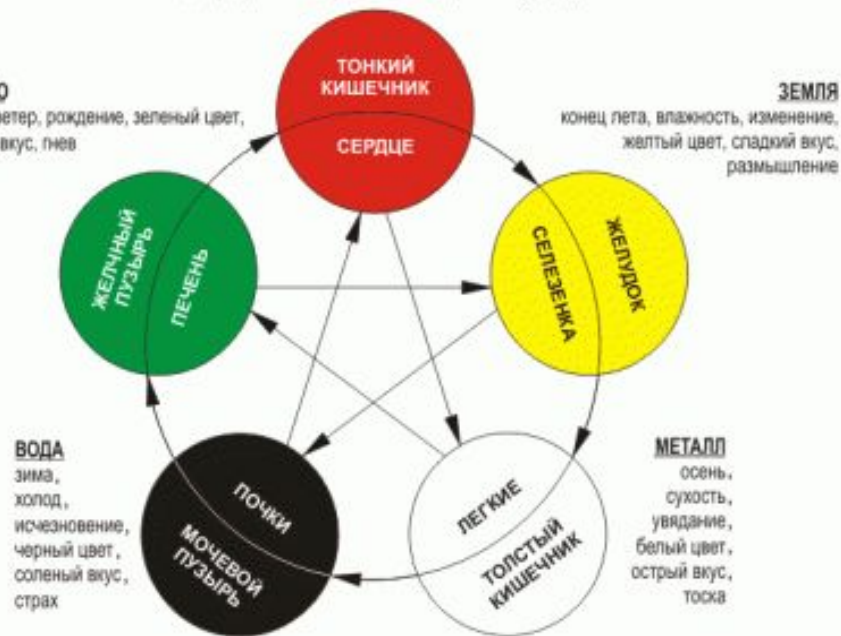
О
ветер, рождение, зеленый цвет, вкус, гнев

ТОНКИЙ КИШЕЧНИК

СЕРДЦЕ

ЗЕМЛЯ
конец лета, влажность, изменение, желтый цвет, сладкий вкус, размышление

ЖЕЛЧНЫЙ ПУЗЫРЬ

ПЕЧЕНЬ

СЕЛЕЗЕНКА

ЖЕЛУДОК

ВОДА
зима, холод, исчезновение, черный цвет, соленый вкус, страх

ПОЧКИ

МОЧЕВОЙ ПУЗЫРЬ

ЛЕГКИЕ

ТОЛСТЫЙ КИШЕЧНИК

МЕТАЛЛ
осень, сухость, увядание, белый цвет, острый вкус, тоска